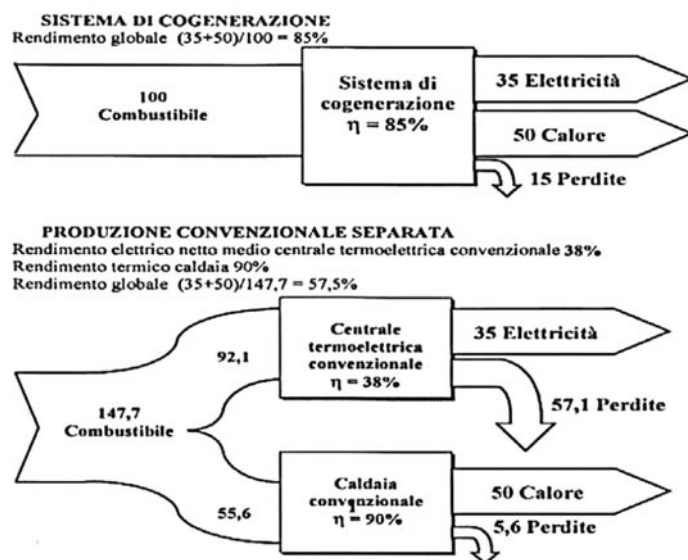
SISTEMA DI COGENERAZIONE
Rendimento globale (35+50)/100 = 85%

100
Combustibile

Sistema di cogenerazione
$\eta = 85\%$

35 Elettricità

50 Calore

15 Perdite

PRODUZIONE CONVENZIONALE SEPARATA
Rendimento elettrico netto medio centrale termoelettrica convenzionale 38%
Rendimento termico caldaia 90%
Rendimento globale (35+50)/147,7 = 57,5%

92,1

Centrale termoelettrica convenzionale
$\eta = 38\%$

35 Elettricità

57,1 Perdite

147,7
Combustibile

55,6

Caldaia convenzionale
$\eta = 90\%$

50 Calore

5,6 Perdite